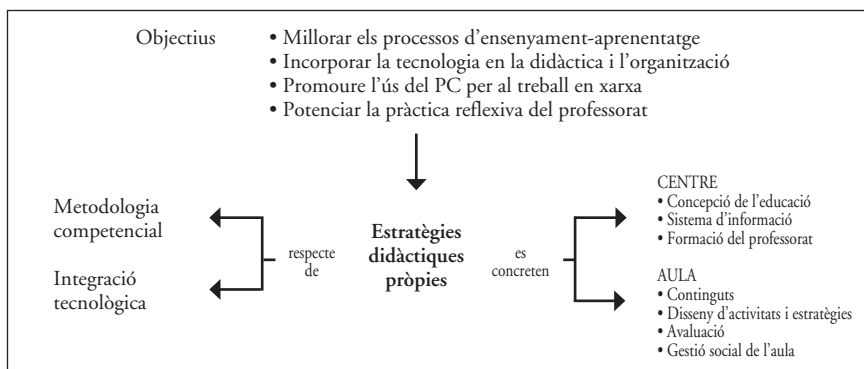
Objectius
• Millorar els processos d'ensenyament-aprenentatge
• Incorporar la tecnologia en la didàctica i l'organització
• Promoure l'ús del PC per al treball en xarxa
• Potenciar la pràctica reflexiva del professorat

Metodologia competencial

Integració tecnològica

respecte de

Estratègies didàctiques pròpies

es concreten

CENTRE
• Concepció de l'educació
• Sistema d'informació
• Formació del professorat

AULA
• Continguts
• Disseny d'activitats i estratègies
• Avaluació
• Gestió social de l'aula